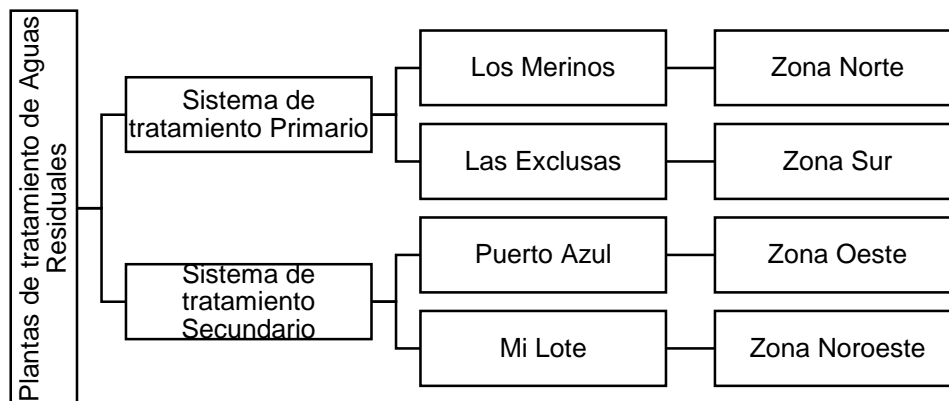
Plantas de tratamiento de Aguas Residuales

Sistema de tratamiento Primario

Los Merinos

Zona Norte

Las Exclusas

Zona Sur

Sistema de tratamiento Secundario

Puerto Azul

Zona Oeste

Mi Lote

Zona Noroeste